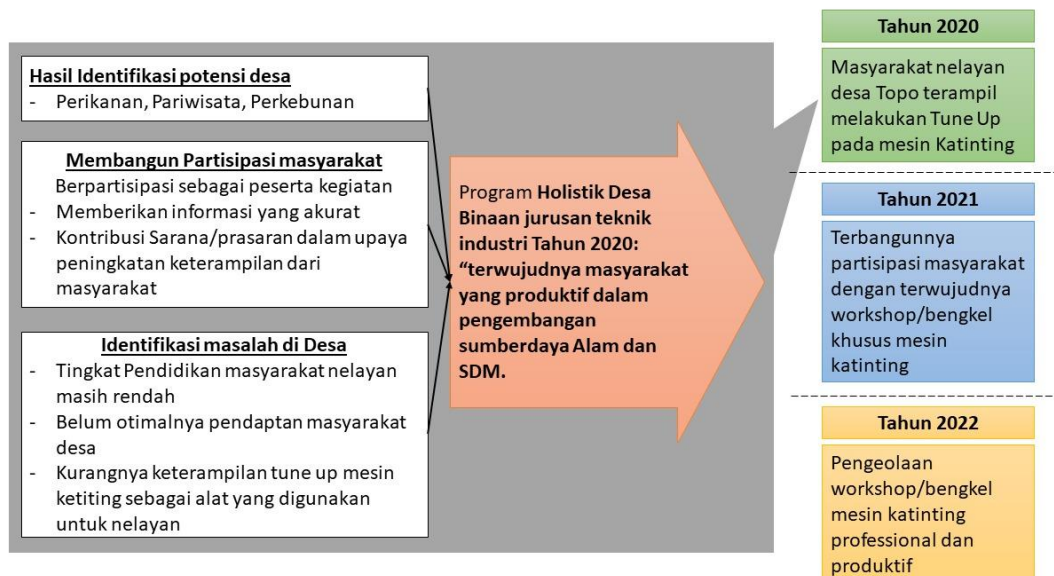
Hasil Identifikasi potensi desa
- Perikanan, Pariwisata, Perkebunan

Membangun Partisipasi masyarakat
Berpartisipasi sebagai peserta kegiatan
- Memberikan informasi yang akurat
- Kontribusi Sarana/prasaran dalam upaya peningkatan keterampilan dari masyarakat

Identifikasi masalah di Desa
- Tingkat Pendidikan masyarakat nelayan masih rendah
- Belum otimalnya pendaptan masyarakat desa
- Kurangnya keterampilan tune up mesin ketiting sebagai alat yang digunakan untuk nelayan

Program Holistik Desa Binaan jurusan teknik industri Tahun 2020: "terwujudnya masyarakat yang produktif dalam pengembangan sumberdaya Alam dan SDM.

Tahun 2020
Masyarakat nelayan desa Topo terampil melakukan Tune Up pada mesin Katinting

Tahun 2021
Terbangunnya partisipasi masyarakat dengan terwujudnya workshop/bengkel khusus mesin katinting

Tahun 2022
Pengeolaan workshop/bengkel mesin katinting professional dan produktif